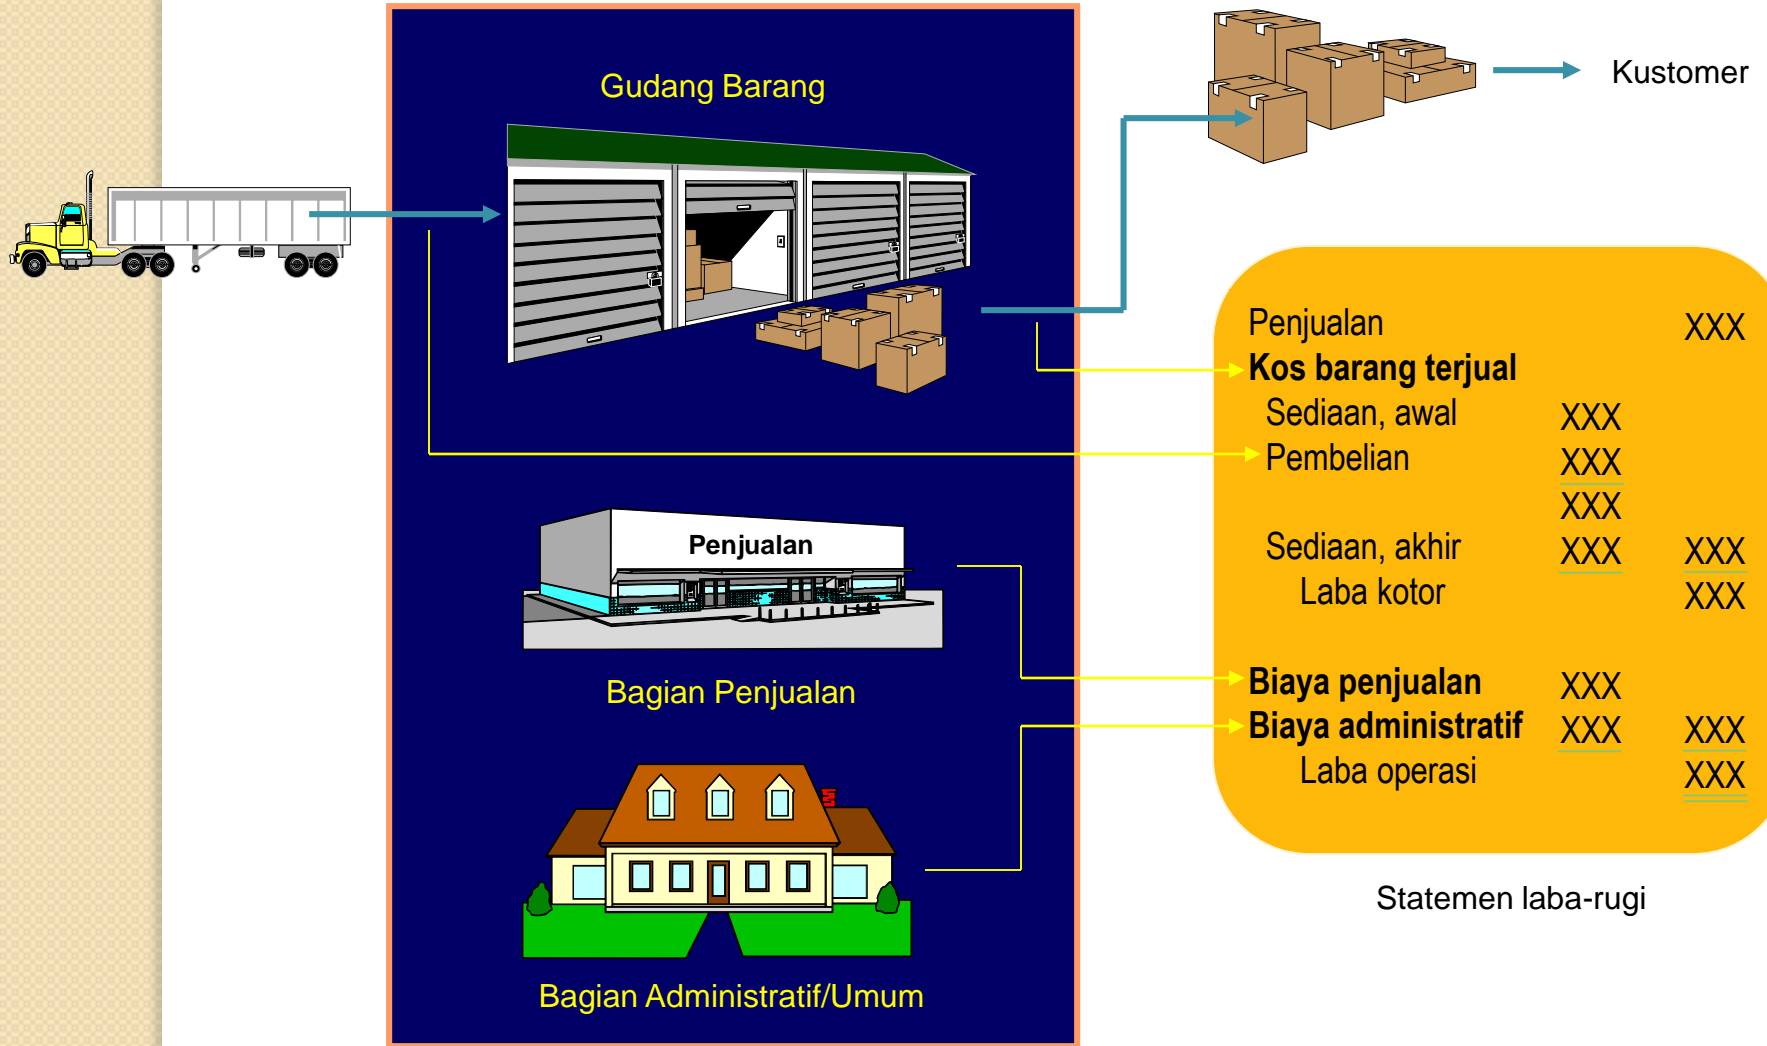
Kustomer

Gudang Barang

Penjualan

Bagian Penjualan

Bagian Administratif/Umum

| | | |
|---|---|---|
| Penjualan | | XXX |
| **Kos barang terjual** | | |
| Sediaan, awal | XXX | |
| Pembelian | XXX | |
| | XXX | |
| Sediaan, akhir | XXX | XXX |
| Laba kotor | | XXX |
| **Biaya penjualan** | XXX | |
| **Biaya administratif** | XXX | XXX |
| Laba operasi | | XXX |

Statemen laba-rugi